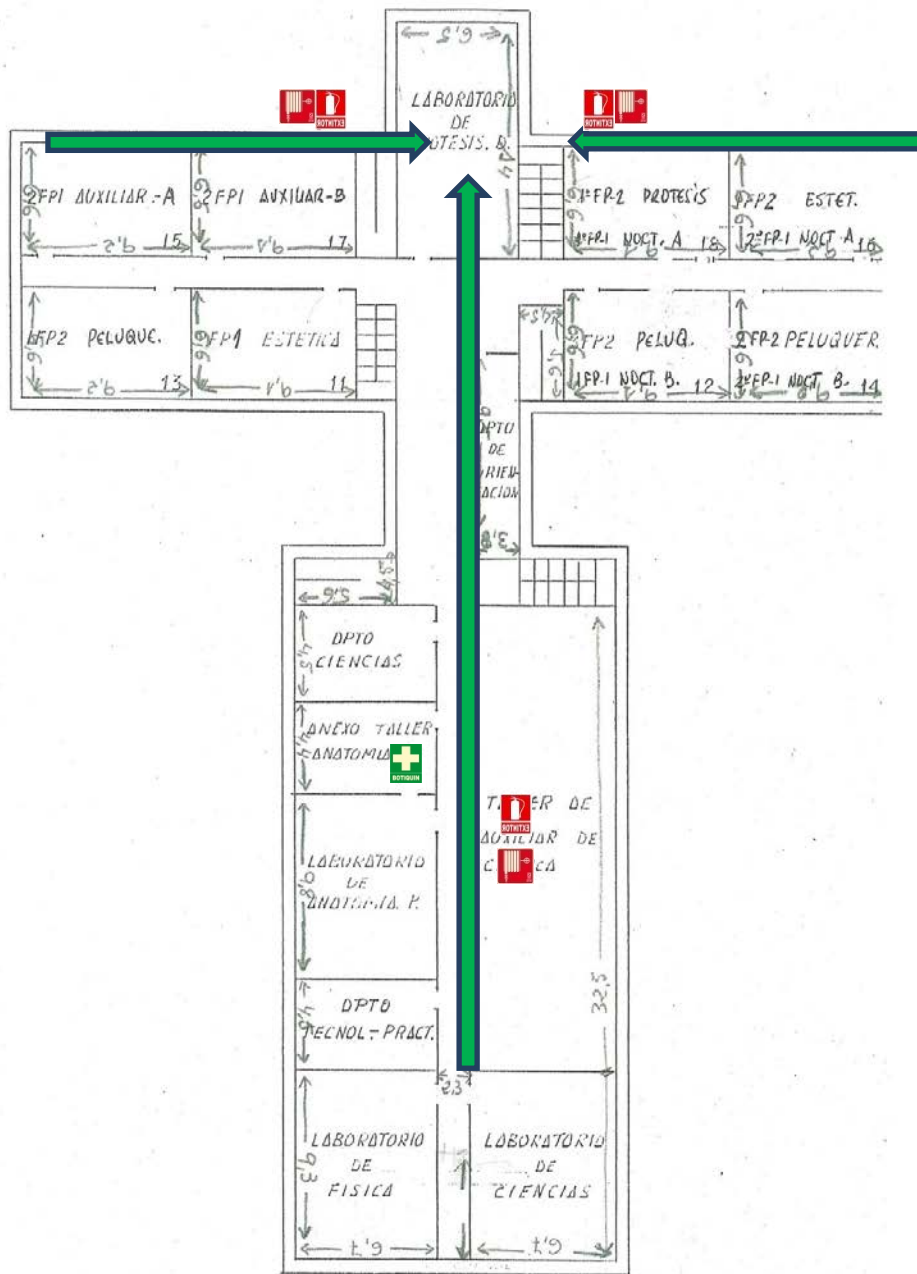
6'5

LABORATORIO DE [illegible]OTESIS. D.

BOTIKITXE
BOTIKITXE

2ºFP1 AUXILIAR.-A
15
2ºFP1 AUXILIAR-B
17
1ºFP-2 PROTESIS
1ºFP-1 NOCT. A 18
2ºFP2 ESTET.
2ºFP-1 NOCT A 16

1ºFP2 PELUQUE.
13
2ºFP1 ESTETICA
11
1ºFP2 PELUQ.
1ºFP-1 NOCT. B. 12
2ºFP-2 PELUQUER.
2ºFP-1 NOCT. B. 14

DPTO DE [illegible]RIENTACION

5'9

DPTO CIENCIAS

ANEXO TALLER ANATOMIA

BOTIQUIN

LABORATORIO DE ANATOMIA P.

T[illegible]ER DE AUXILIAR DE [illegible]CA

BOTIKITXE

DPTO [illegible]ECNOL.-PRACT.

32'5

2'3

LABORATORIO DE FISICA

LABORATORIO DE CIENCIAS

6'7
6'7